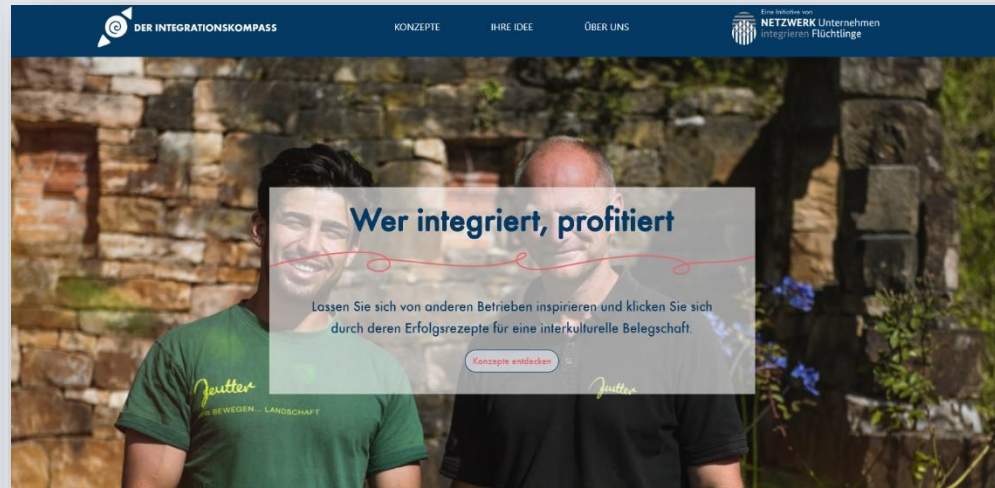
DER INTEGRATIONSKOMPASS

KONZEPTE

IHRE IDEE

ÜBER UNS

Eine Initiative von
NETZWERK Unternehmen integrieren Flüchtlinge

Wer integriert, profitiert

Lassen Sie sich von anderen Betrieben inspirieren und klicken Sie sich durch deren Erfolgsrezepte für eine interkulturelle Belegschaft.

Konzepte entdecken

Jeutter
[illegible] BEWEGEN... LANDSCHAFT

Jeutter